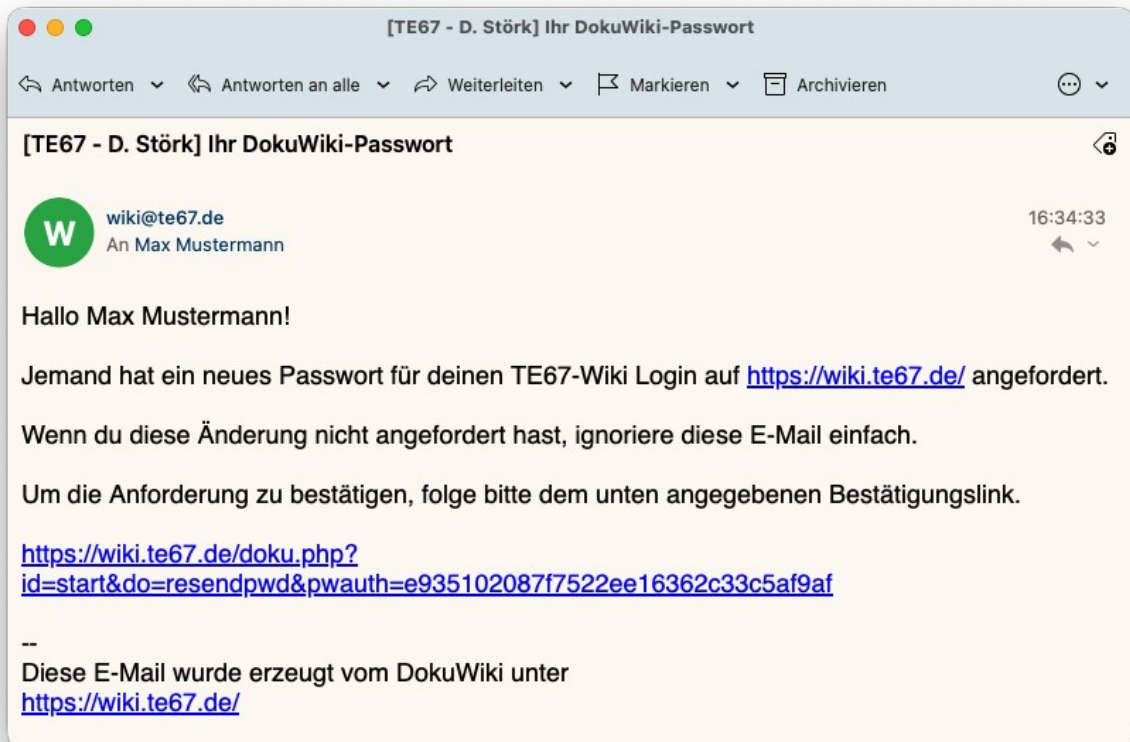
[TE67 - D. Störk] Ihr DokuWiki-Passwort

Antworten Antworten an alle Weiterleiten Markieren Archivieren

[TE67 - D. Störk] Ihr DokuWiki-Passwort

W
wiki@te67.de
An Max Mustermann
16:34:33

Hallo Max Mustermann!

Jemand hat ein neues Passwort für deinen TE67-Wiki Login auf https://wiki.te67.de/ angefordert.

Wenn du diese Änderung nicht angefordert hast, ignoriere diese E-Mail einfach.

Um die Anforderung zu bestätigen, folge bitte dem unten angegebenen Bestätigungslink.

https://wiki.te67.de/doku.php?id=start&do=resendpwd&pwauth=e935102087f7522ee16362c33c5af9af

--
Diese E-Mail wurde erzeugt vom DokuWiki unter
https://wiki.te67.de/